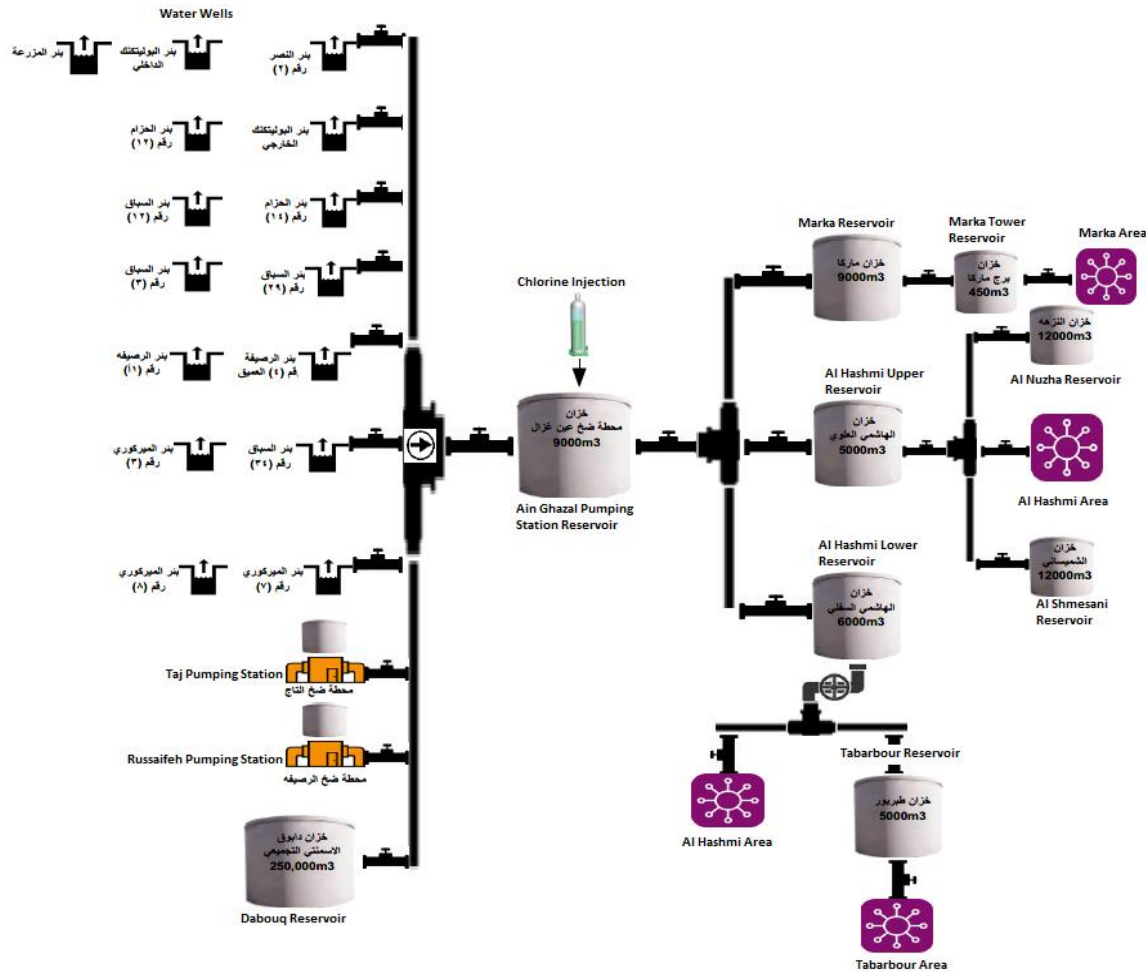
Water Wells

بئر المزرعة

بئر البوليتكنك الداخلي

بئر النصر رقم (٢)

بئر الحزام رقم (١٢)

بئر البوليتكنك الخارجي

بئر السباق رقم (١٢)

بئر الحزام رقم (١٤)

بئر السباق رقم (٣)

بئر السباق رقم (٢٩)

بئر الرصيفه رقم (١)

بئر الرصيفة قم (٤) العميق

بئر الميركوري رقم (٣)

بئر السباق رقم (٣٤)

بئر الميركوري رقم (٨)

بئر الميركوري رقم (٧)

Taj Pumping Station

محطة ضخ التاج

Russaifeh Pumping Station

محطة ضخ الرصيفه

خزان دابوق الاسمنتي التجميعي 250,000m3

Dabouq Reservoir

Chlorine Injection

خزان محطة ضخ عين غزال 9000m3

Ain Ghazal Pumping Station Reservoir

Marka Reservoir

خزان ماركا 9000m3

Marka Tower Reservoir

خزان برج ماركا 450m3

Marka Area

خزان النزهه 12000m3

Al Nuzha Reservoir

Al Hashmi Upper Reservoir

خزان الهاشمي العلوي 5000m3

Al Hashmi Area

Al Hashmi Lower Reservoir

خزان الهاشمي السفلي 6000m3

خزان الشميساني 12000m3

Al Shmesani Reservoir

Tabarbour Reservoir

خزان طبربور 5000m3

Al Hashmi Area

Tabarbour Area